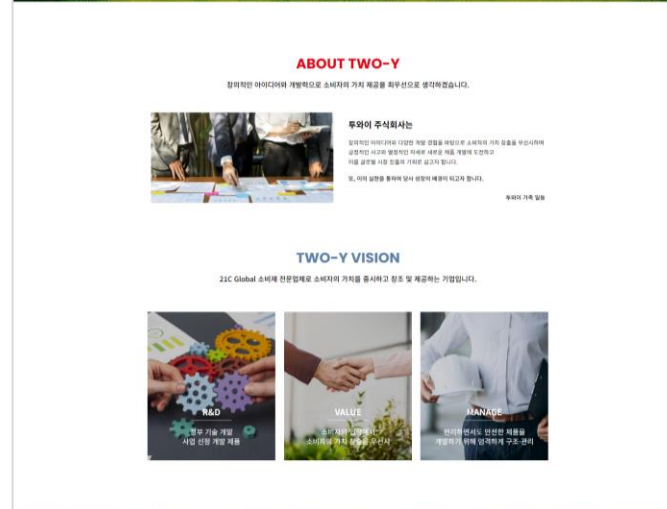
ABOUT TWO-Y

창의적인 아이디어와 개발력으로 소비자의 가치 제공을 최우선으로 생각하겠습니다.

투와이 주식회사는

창의적인 아이디어와 다양한 개발 경험을 바탕으로 소비자의 가치 창출을 우선시하며 공정적인 사고와 열정적인 자세로 새로운 제품 개발에 도전하고 이를 글로벌 시장 진출의 기회로 삼고자 합니다.

또, 이의 실현을 통하여 당사 성장의 배경이 되고자 합니다.

투와이 가족 일동

TWO-Y VISION

21C Global 소비재 전문업체로 소비자의 가치를 중시하고 창조 및 제공하는 기업입니다.

R&D
정부 기술 개발
사업 선정 개발 제품

VALUE
소비자의 입장에서
소비자의 가치 창출을 우선시

MANAGE
편리하면서도 안전한 제품을
개발하기 위해 엄격하게 구조·관리